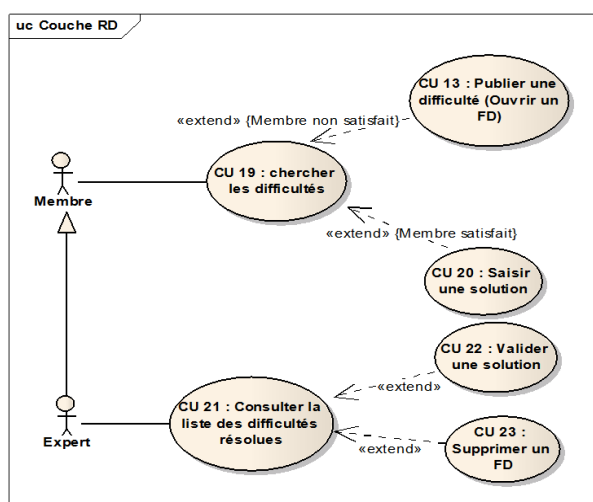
uc Couche RD

CU 13 : Publier une difficulté (Ouvrir un FD)

«extend» {Membre non satisfait}

Membre

CU 19 : chercher les difficultés

«extend» {Membre satisfait}

CU 20 : Saisir une solution

CU 22 : Valider une solution

«extend»

Expert

CU 21 : Consulter la liste des difficultés résolues

«extend»

CU 23 : Supprimer un FD